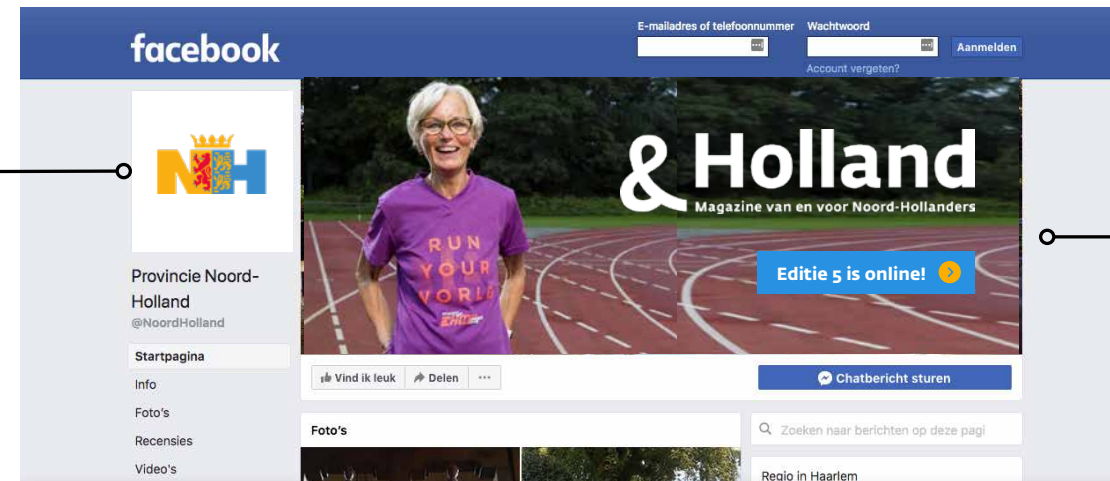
facebook

E-mailadres of telefoonnummer

Wachtwoord

Aanmelden

Account vergeten?

NH

Provincie Noord-Holland

@NoordHolland

Startpagina

Info

Foto's

Recensies

Video's

RUN YOUR WORLD

& Holland

Magazine van en voor Noord-Hollanders

Editie 5 is online!

Vind ik leuk

Delen

...

Chatbericht sturen

Foto's

Zoeken naar berichten op deze pagi

Regio in Haarlem